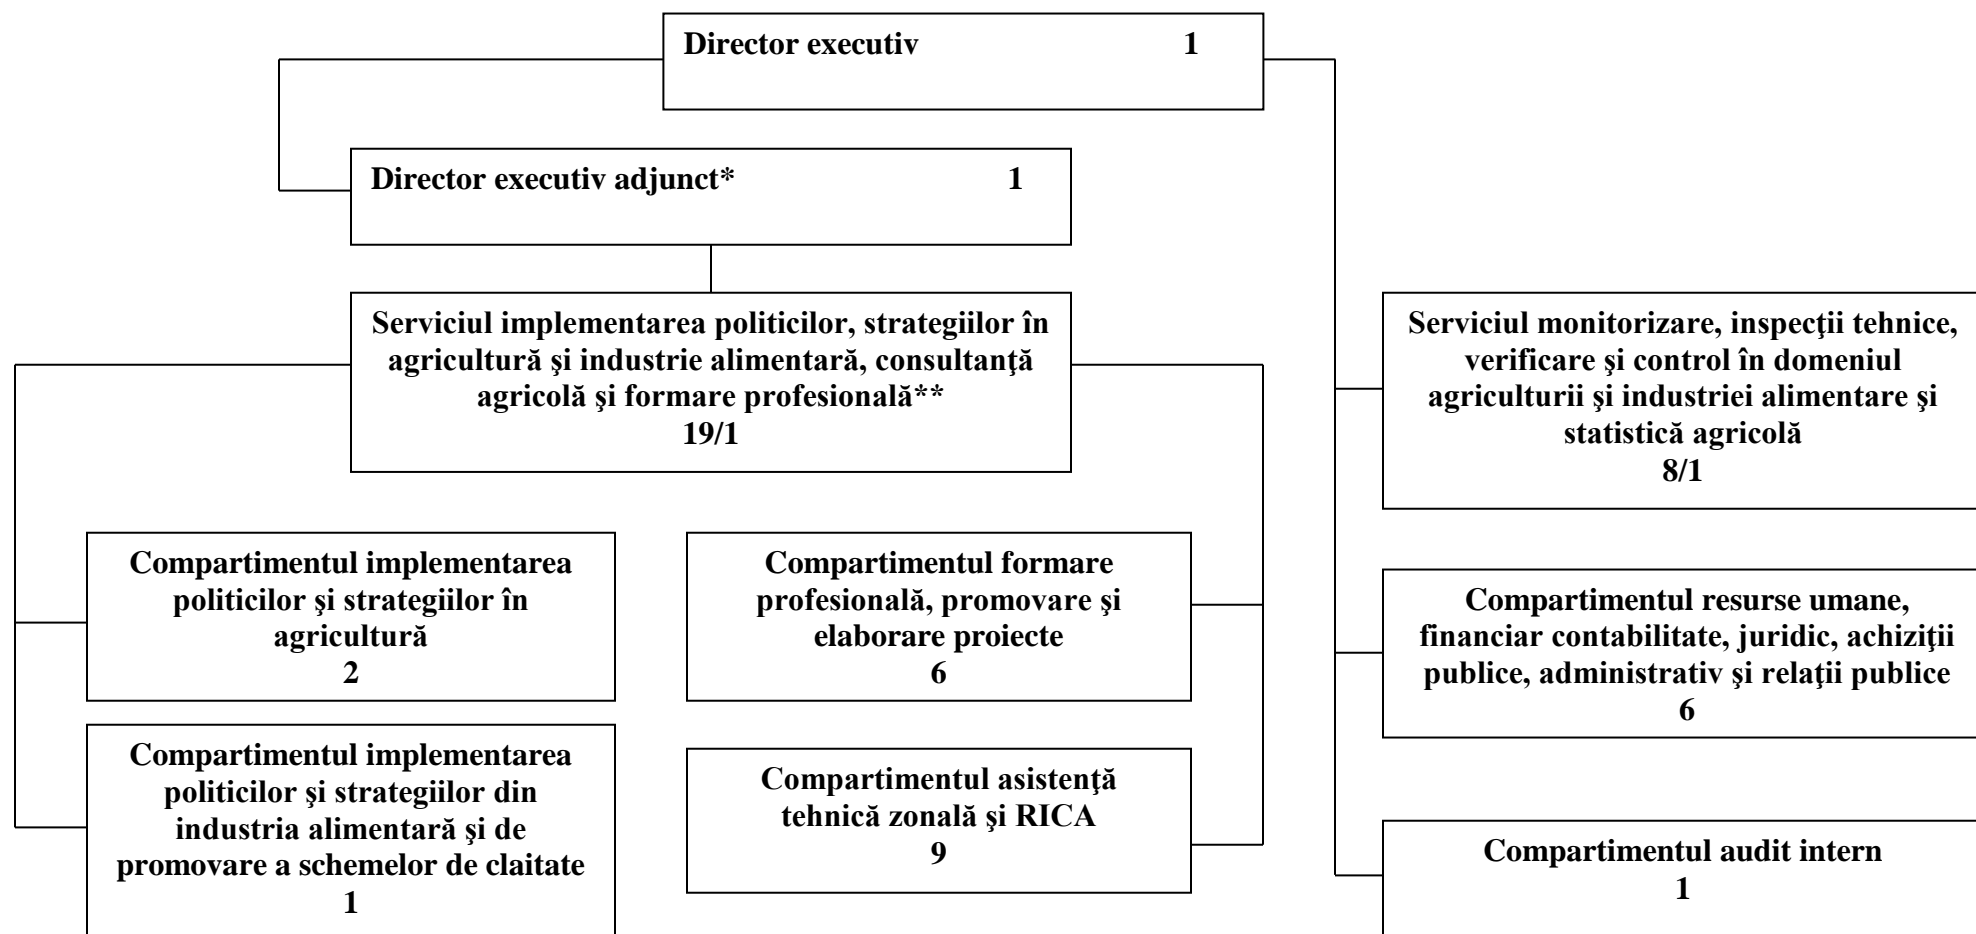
Director executiv 1

Director executiv adjunct* 1

Serviciul implementarea politicilor, strategiilor în agricultură şi industrie alimentară, consultanţă agricolă şi formare profesională**
19/1

Serviciul monitorizare, inspecţii tehnice, verificare şi control în domeniul agriculturii şi industriei alimentare şi statistică agricolă
8/1

Compartimentul implementarea politicilor şi strategiilor în agricultură
2

Compartimentul formare profesională, promovare şi elaborare proiecte
6

Compartimentul resurse umane, financiar contabilitate, juridic, achiziţii publice, administrativ şi relaţii publice
6

Compartimentul implementarea politicilor şi strategiilor din industria alimentară şi de promovare a schemelor de claitate
1

Compartimentul asistenţă tehnică zonală şi RICA
9

Compartimentul audit intern
1